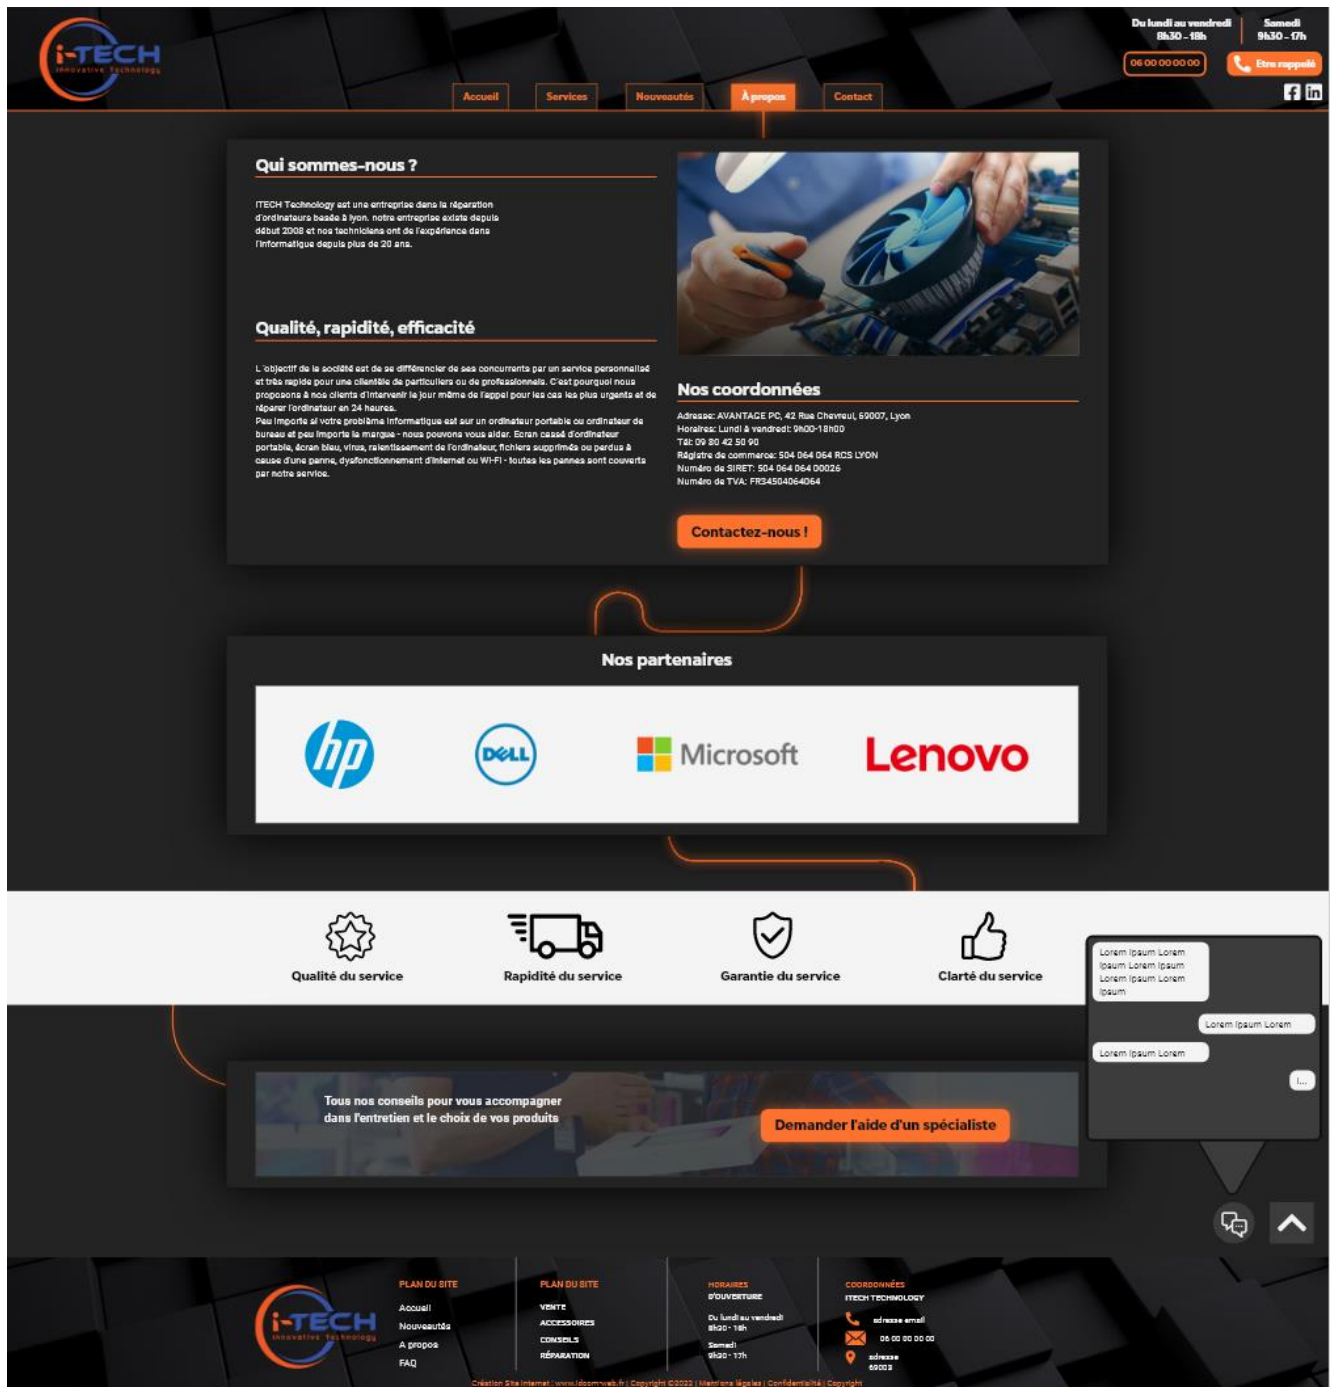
i-TECH
innovative Technology

Du lundi au vendredi 8h30 – 18h | Samedi 9h30 – 17h

06 00 00 00 00 | Etre rappelé

Accueil | Services | Nouveautés | À propos | Contact

Qui sommes-nous ?

ITECH Technology est une entreprise dans la réparation d'ordinateurs basée à lyon. notre entreprise existe depuis début 2008 et nos techniciens ont de l'expérience dans l'informatique depuis plus de 20 ans.

Qualité, rapidité, efficacité

L'objectif de la société est de se différencier de ses concurrents par un service personnalisé et très rapide pour une clientèle de particuliers ou de professionnels. C'est pourquoi nous proposons à nos clients d'intervenir le jour même de l'appel pour les cas les plus urgents et de réparer l'ordinateur en 24 heures.
Peu importe si votre problème informatique est sur un ordinateur portable ou ordinateur de bureau et peu importe la marque - nous pouvons vous aider. Ecran cassé d'ordinateur portable, écran bleu, virus, ralentissement de l'ordinateur, fichiers supprimés ou perdus à cause d'une panne, dysfonctionnement d'Internet ou Wi-Fi - toutes les pannes sont couverts par notre service.

Nos coordonnées

Adresse: AVANTAGE PC, 42 Rue Chevreul, 69007, Lyon
Horaires: Lundi à vendredi: 9h00-18h00
Tél: 09 80 42 58 90
Régistre de commerce: 504 064 064 RCS LYON
Numéro de SIRET: 504 064 064 00026
Numéro de TVA: FR34504064064

Contactez-nous !

Nos partenaires

hp | DELL | Microsoft | Lenovo

Qualité du service | Rapidité du service | Garantie du service | Clarté du service

Lorem ipsum Lorem ipsum Lorem ipsum Lorem ipsum Lorem ipsum
Lorem ipsum Lorem
Lorem ipsum Lorem
...

Tous nos conseils pour vous accompagner dans l'entretien et le choix de vos produits

Demander l'aide d'un spécialiste

i-TECH
innovative Technology

PLAN DU SITE
Accueil
Nouveautés
A propos
FAQ

PLAN DU SITE
VENTE
ACCESSOIRES
CONSEILS
RÉPARATION

HORAIRES D'OUVERTURE
Du lundi au vendredi 8h30 - 18h
Samedi 9h30 - 17h

COORDONNÉES
ITECH TECHNOLOGY
adresse email
06 00 00 00 00
adresse 69003

Création Site Internet : www.idcomweb.fr | Copyright ©2022 | Mentions légales | Confidentialité | Copyright